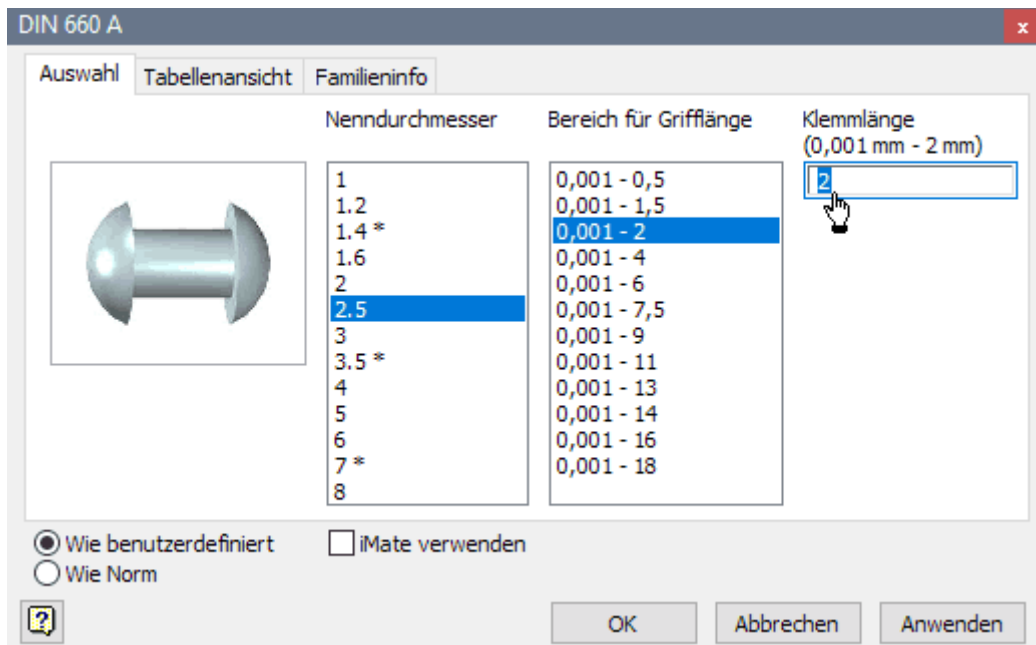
DIN 660 A

x

Auswahl | Tabellenansicht | Familieninfo

Nenndurchmesser

1
1.2
1.4 *
1.6
2
2.5
3
3.5 *
4
5
6
7 *
8

Bereich für Grifflänge

0,001 - 0,5
0,001 - 1,5
0,001 - 2
0,001 - 4
0,001 - 6
0,001 - 7,5
0,001 - 9
0,001 - 11
0,001 - 13
0,001 - 14
0,001 - 16
0,001 - 18

Klemmlänge
(0,001 mm - 2 mm)

2

Wie benutzerdefiniert
Wie Norm

iMate verwenden

?

OK | Abbrechen | Anwenden